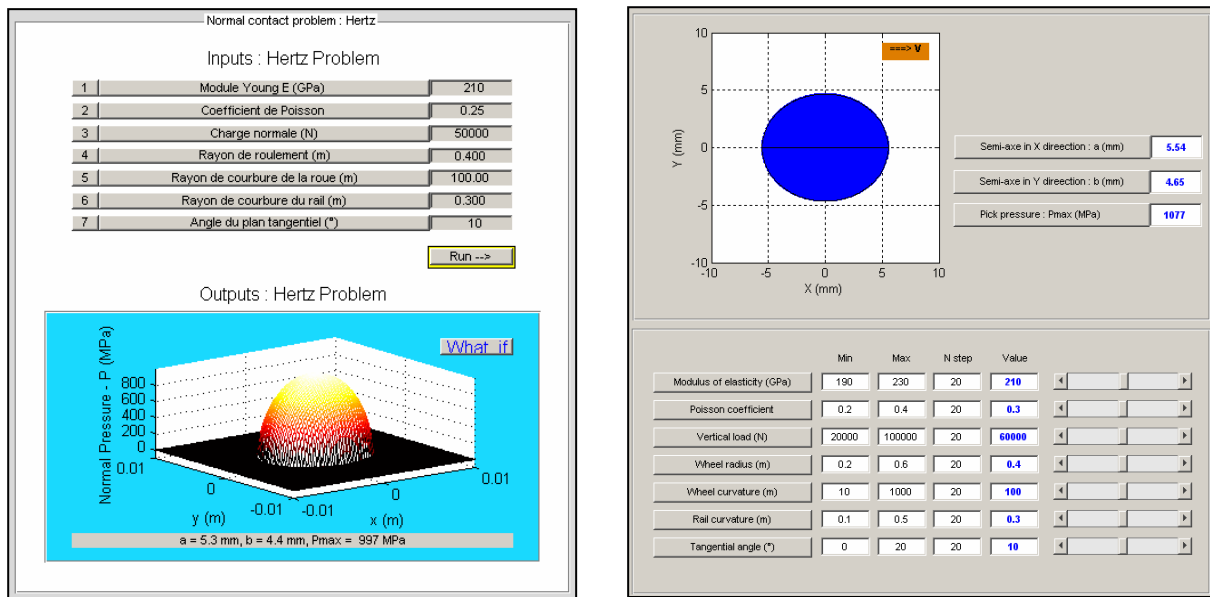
Normal contact problem : Hertz

Inputs : Hertz Problem

| | | |
|---|---|---|
| 1 | Module Young E (GPa) | 210 |
| 2 | Coefficient de Poisson | 0.25 |
| 3 | Charge normale (N) | 50000 |
| 4 | Rayon de roulement (m) | 0.400 |
| 5 | Rayon de courbure de la roue (m) | 100.00 |
| 6 | Rayon de courbure du rail (m) | 0.300 |
| 7 | Angle du plan tangentiel (°) | 10 |

Run -->

Outputs : Hertz Problem

What if

Normal Pressure - P (MPa)
800
600
400
200
0
0.01
0
-0.01
y (m)
-0.01
0
0.01
x (m)

a = 5.3 mm, b = 4.4 mm, Pmax = 997 MPa

10
5
0
-5
-10
Y (mm)
-10
-5
0
5
10
X (mm)

===> V

Semi-axe in X direction : a (mm) 5.54

Semi-axe in Y direction : b (mm) 4.65

Pick pressure : Pmax (MPa) 1077

| | Min | Max | N step | Value |
|---|---|---|---|---|
| Modulus of elasticity (GPa) | 190 | 230 | 20 | 210 |
| Poisson coefficient | 0.2 | 0.4 | 20 | 0.3 |
| Vertical load (N) | 20000 | 100000 | 20 | 60000 |
| Wheel radius (m) | 0.2 | 0.6 | 20 | 0.4 |
| Wheel curvature (m) | 10 | 1000 | 20 | 100 |
| Rail curvature (m) | 0.1 | 0.5 | 20 | 0.3 |
| Tangential angle (°) | 0 | 20 | 20 | 10 |